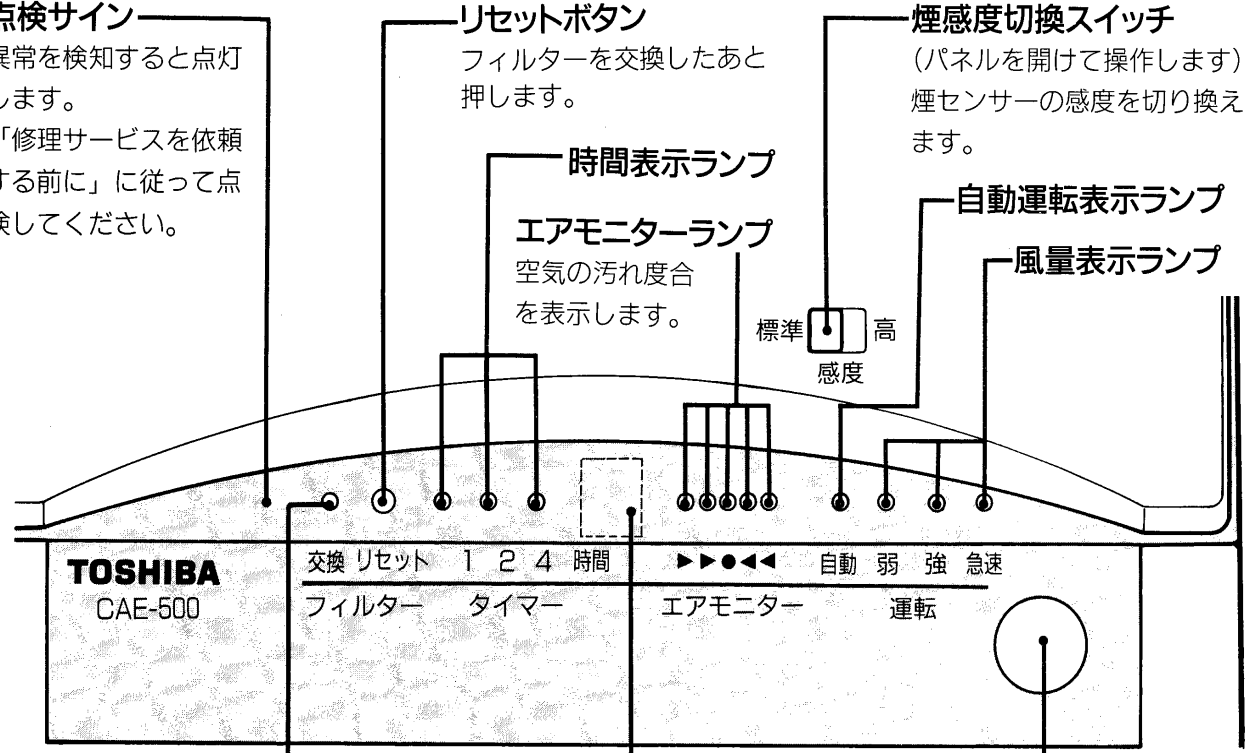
点検サイン
異常を検知すると点灯します。
「修理サービスを依頼する前に」に従って点検してください。

リセットボタン
フィルターを交換したあと押します。

煙感度切換スイッチ
(パネルを開けて操作します)
煙センサーの感度を切り換えます。

時間表示ランプ

自動運転表示ランプ

エアモニターランプ
空気の汚れ度合を表示します。

風量表示ランプ

標準 高
感度

TOSHIBA
CAE-500

交換 リセット 1 2 4 時間
フィルター タイマー

▶▶●◀◀
エアモニター

自動 弱 強 急速
運転